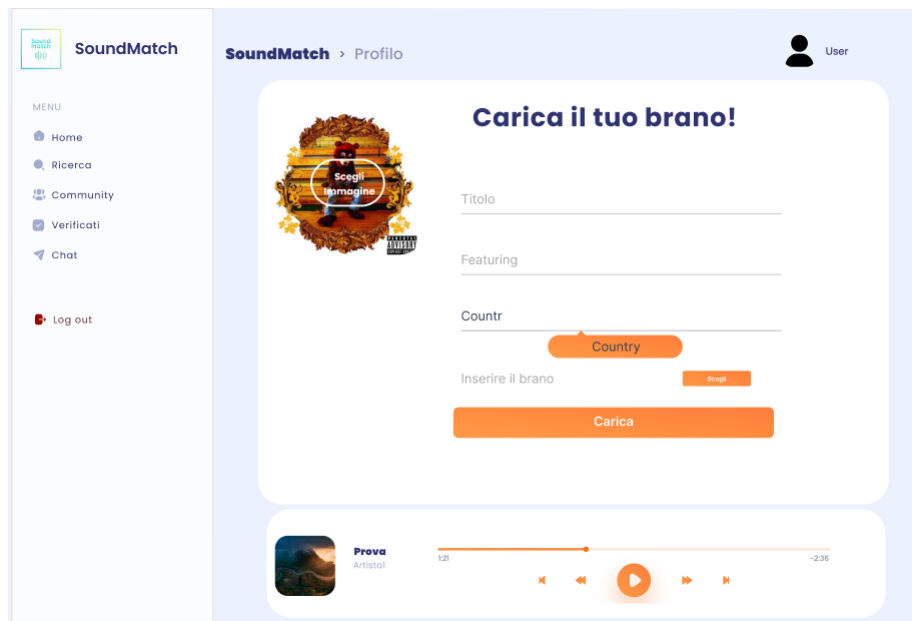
Sound Match

SoundMatch

MENU

Home

Ricerca

Community

Verificati

Chat

Log out

SoundMatch > Profilo

User

Carica il tuo brano!

Scegli Immagine

Titolo

Featuring

Countr

Country

Inserire il brano

Scegli

Carica

Prova
Artista1

1:21

-2:36